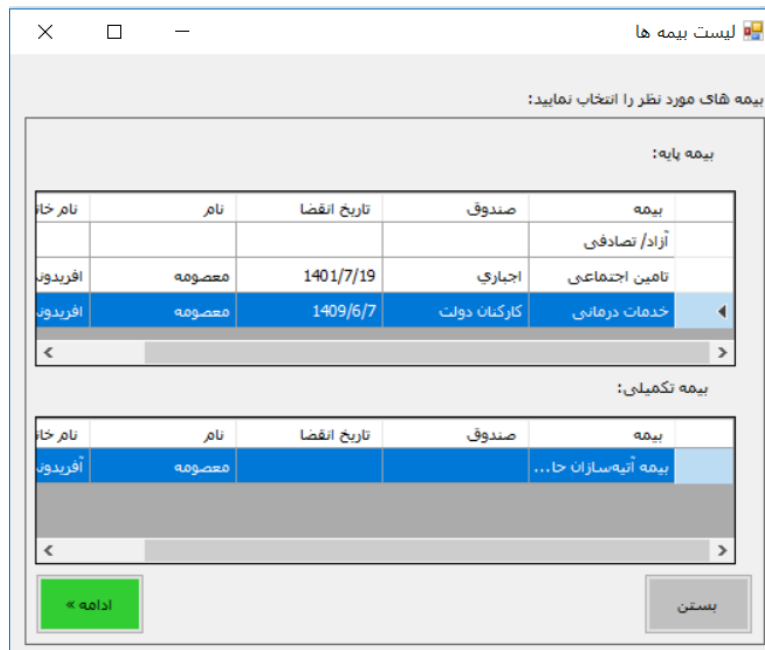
لیست بیمه ها

بیمه های مورد نظر را انتخاب نمایید:

بیمه پایه:

| بیمه | صندوق | تاریخ انقضا | نام | نام خا |
|---|---|---|---|---|
| آزاد/ تصادفی | | | | |
| تامین اجتماعی | اجباري | 1401/7/19 | معصومه | افریدون |
| خدمات درمانی | کارکنان دولت | 1409/6/7 | معصومه | افریدون |

بیمه تکمیلی:

| بیمه | صندوق | تاریخ انقضا | نام | نام خا |
|---|---|---|---|---|
| بیمه آتیه‌سازان حا... | | | معصومه | آفریدون |

ادامه »

بستن